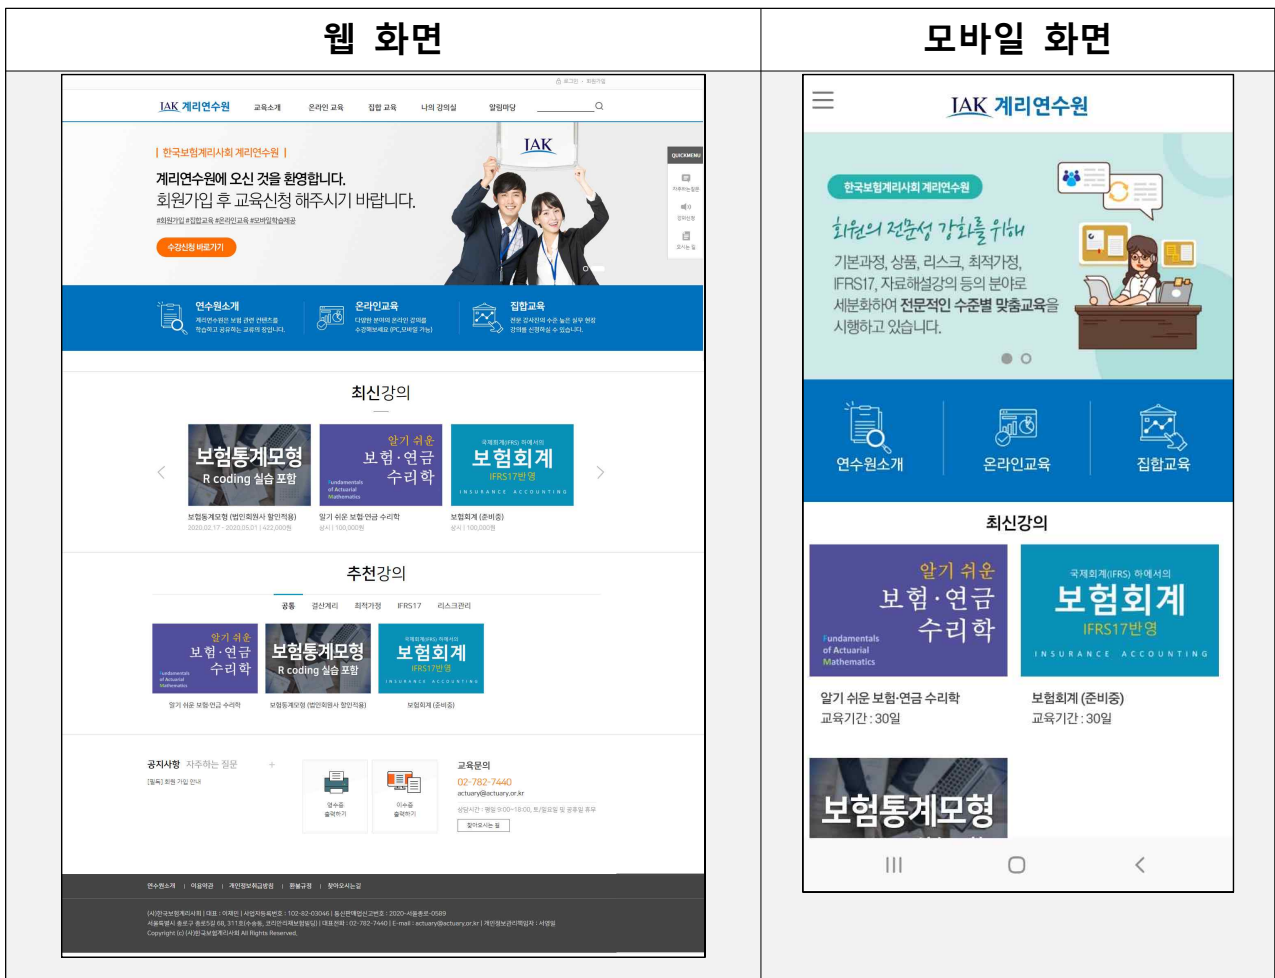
| 웹 화면 | 모바일 화면 |
|---|---|
| | |

로그인 | 회원가입

IAK 계리연수원 교육소개 온라인 교육 집합 교육 나의 강의실 알림마당

| 한국보험계리사회 계리연수원 |

계리연수원에 오신 것을 환영합니다. 회원가입 후 교육신청 해주시기 바랍니다.

#회원가입 #집합교육 #온라인교육 #모바일학습제공

수강신청 바로가기

IAK

QUICKMENU

연수원소개

온라인교육

집합교육

최신강의

보험통계모형 R coding 실습 포함

알기 쉬운 보험·연금 수리학 Fundamentals of Actuarial Mathematics

국제회계(IFRS) 하에서의 보험회계 IFRS17반영 INSURANCE ACCOUNTING

보험통계모형 (법인회원사 할인적용)

알기 쉬운 보험·연금 수리학

보험회계 (준비중)

추천강의

공통 결산계리 최적가정 IFRS17 리스크관리

알기 쉬운 보험·연금 수리학

보험통계모형 R coding 실습 포함

보험회계 IFRS17반영

알기 쉬운 보험·연금 수리학

보험통계모형 (법인회원사 할인적용)

보험회계 (준비중)

공지사항 자주하는 질문 +

[필독] 회원 가입 안내

영수증 출력하기

이수증 출력하기

교육문의

02-782-7440

actuary@actuary.or.kr

찾아오시는 길

연수원소개 | 이용약관 | 개인정보처리방침 | 환불규정 | 찾아오시는길

Copyright (c) (사)한국보험계리사회 All Rights Reserved.

IAK 계리연수원

한국보험계리사회 계리연수원

회원의 전문성 강화를 위해

기본과정, 상품, 리스크, 최적가정, IFRS17, 자료해설강의 등의 분야로 세분화하여 전문적인 수준별 맞춤교육을 시행하고 있습니다.

연수원소개 온라인교육 집합교육

최신강의

알기 쉬운 보험·연금 수리학 Fundamentals of Actuarial Mathematics

국제회계(IFRS) 하에서의 보험회계 IFRS17반영 INSURANCE ACCOUNTING

알기 쉬운 보험·연금 수리학
교육기간 : 30일

보험회계 (준비중)
교육기간 : 30일

보험통계모형